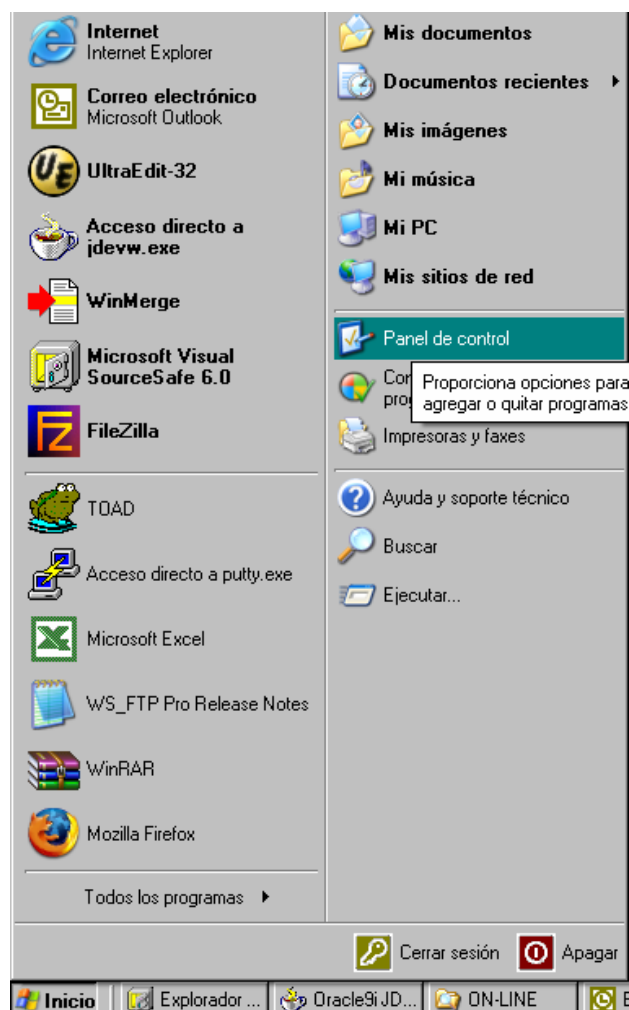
Internet
Internet Explorer

Correo electrónico
Microsoft Outlook

UltraEdit-32

Acceso directo a jdevw.exe

WinMerge

Microsoft Visual SourceSafe 6.0

FileZilla

TOAD

Acceso directo a putty.exe

Microsoft Excel

WS_FTP Pro Release Notes

WinRAR

Mozilla Firefox

Todos los programas

Mis documentos

Documentos recientes

Mis imágenes

Mi música

Mi PC

Mis sitios de red

Panel de control

Con
pro

Proporciona opciones para
agregar o quitar programas

Impresoras y faxes

Ayuda y soporte técnico

Buscar

Ejecutar...

Cerrar sesión

Apagar

Inicio

Explorador ...

Oracle9i JD...

ON-LINE

E